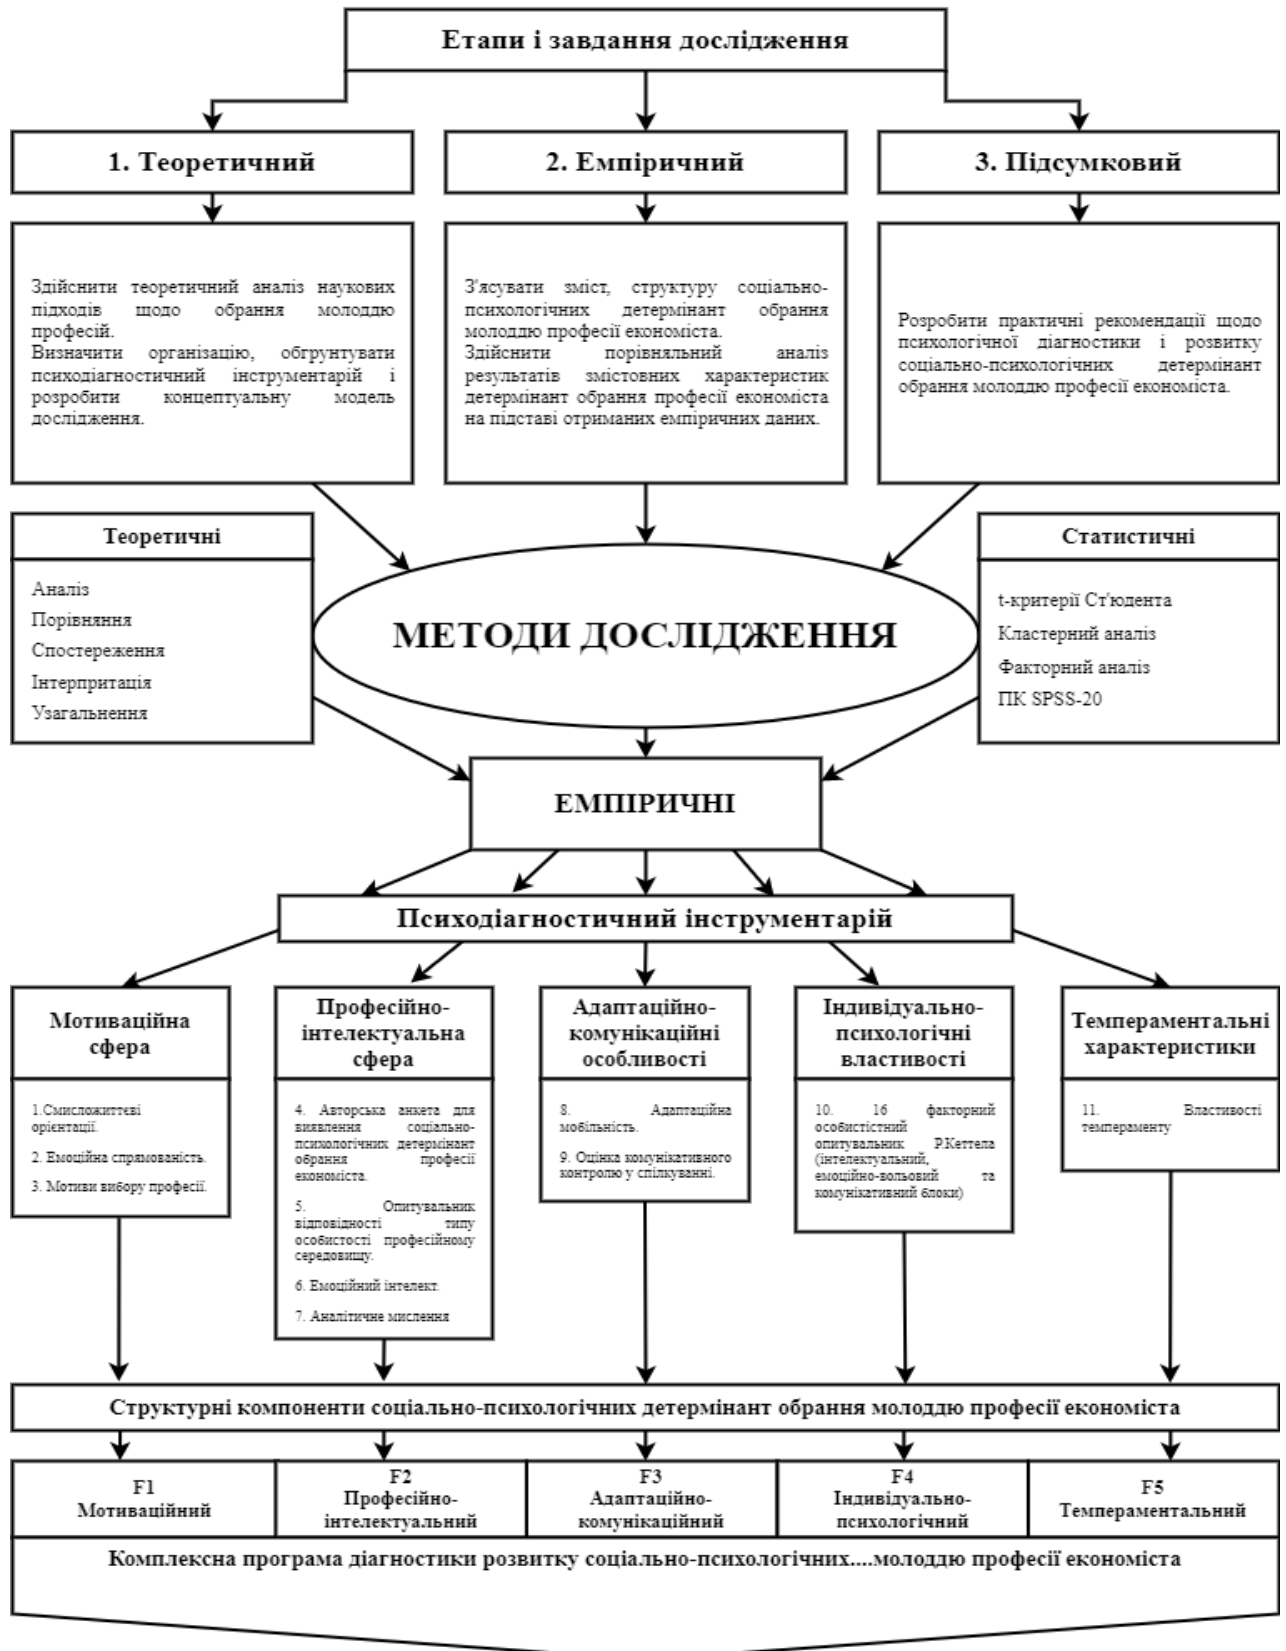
Етапи і завдання дослідження

1. Теоретичний

2. Емпіричний

3. Підсумковий

Здійснити теоретичний аналіз наукових підходів щодо обрання молоддю професій.
Визначити організацію, обгрунтувати психодіагностичний інструментарій і розробити концептуальну модель дослідження.

З'ясувати зміст, структуру соціально-психологічних детермінант обрання молоддю професії економіста.
Здійснити порівняльний аналіз результатів змістовних характеристик детермінант обрання професії економіста на підставі отриманих емпіричних даних.

Розробити практичні рекомендації щодо психологічної діагностики і розвитку соціально-психологічних детермінант обрання молоддю професії економіста.

Теоретичні

Аналіз
Порівняння
Спостереження
Інтерпритація
Узагальнення

МЕТОДИ ДОСЛІДЖЕННЯ

Статистичні

t-критерії Ст'юдента
Кластерний аналіз
Факторний аналіз
ПК SPSS-20

ЕМПІРИЧНІ

Психодіагностичний інструментарій

Мотиваційна сфера

1.Смисложиттєві орієнтації.
2. Емоційна спрямованість.
3. Мотиви вибору професії.

Професійно-інтелектуальна сфера

4. Авторська анкета для виявлення соціально-психологічних детермінант обрання професії економіста.
5. Опитувальник відповідності типу особистості професійному середовищу.
6. Емоційний інтелект.
7. Аналітичне мислення

Адаптаційно-комунікаційні особливості

8. Адаптаційна мобільність.
9. Оцінка комунікативного контролю у спілкуванні.

Індивідуально-психологічні властивості

10. 16 факторний особистістний опитувальник Р.Кеттела (інтелектуальний, емоційно-вольовий та комунікативний блоки)

Темпераментальні характеристики

11. Властивості темпераменту

Структурні компоненти соціально-психологічних детермінант обрання молоддю професії економіста

| F1 Мотиваційний | F2 Професійно-інтелектуальний | F3 Адаптаційно-комунікаційний | F4 Індивідуально-психологічний | F5 Темпераментальний |
|---|---|---|---|---|

Комплексна програма діагностики розвитку соціально-психологічних....молоддю професії економіста